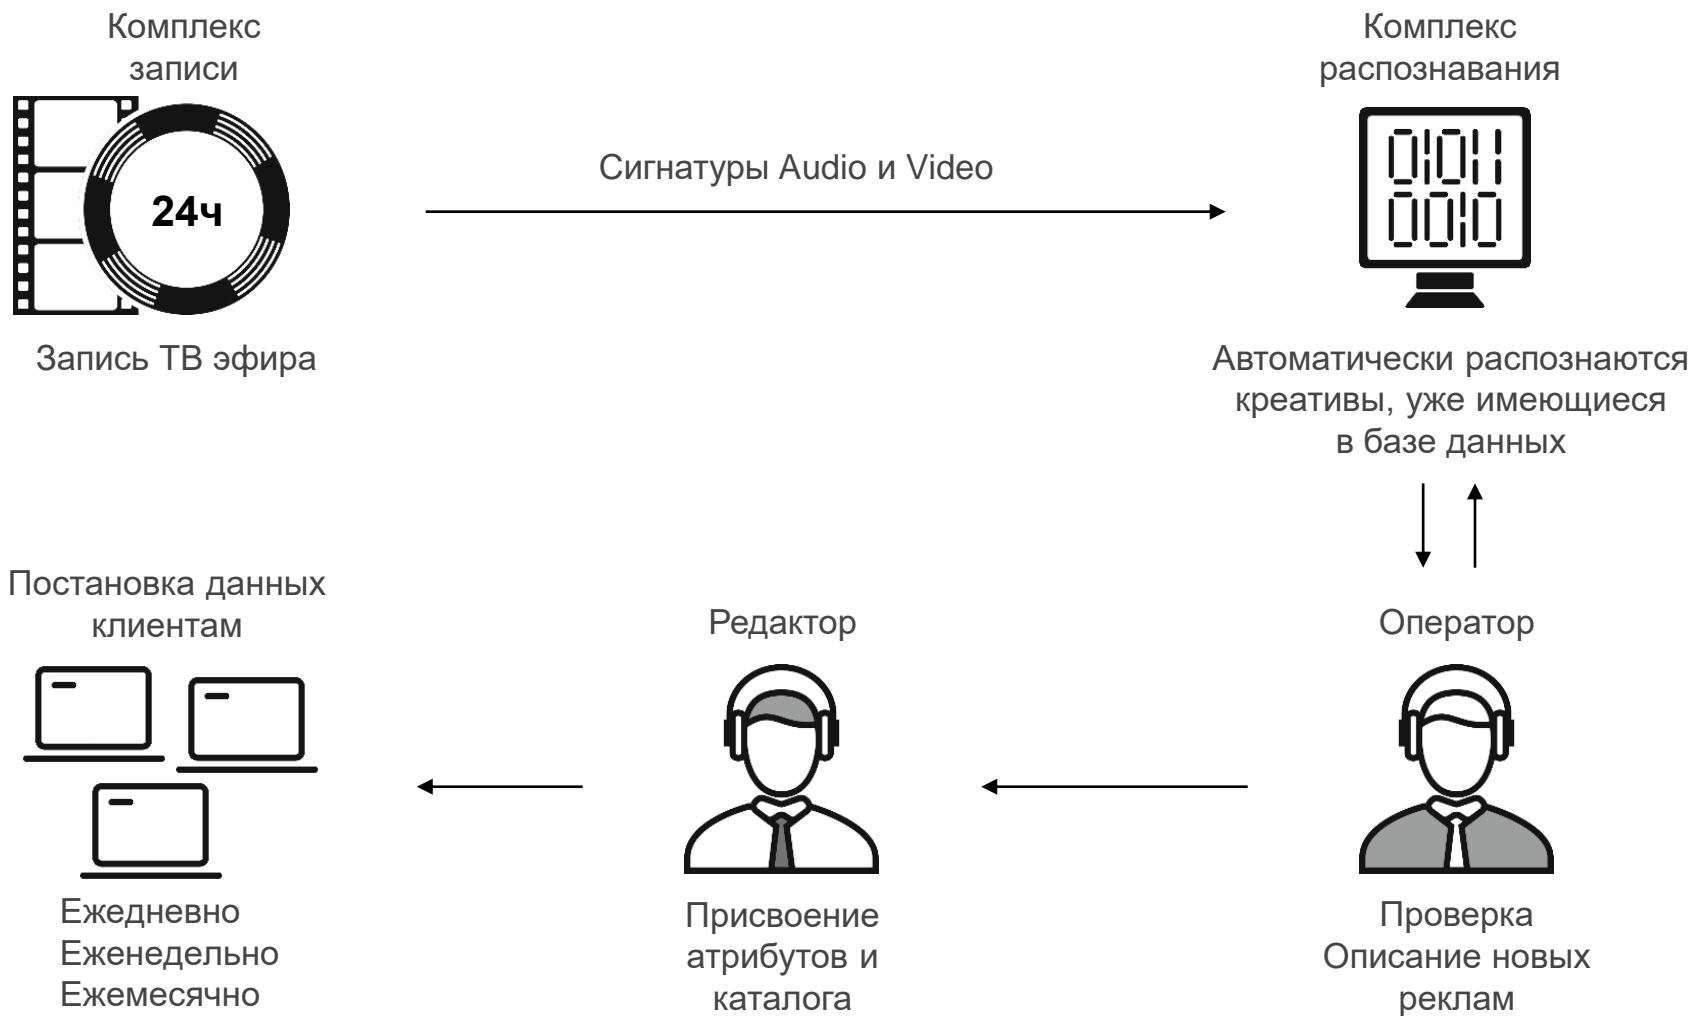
Комплекс записи

24ч

Запись ТВ эфира

Сигнатуры Audio и Video

Комплекс распознавания

0101
0010

Автоматически распознаются креативы, уже имеющиеся в базе данных

Постановка данных клиентам

Ежедневно
Еженедельно
Ежемесячно

Редактор

Присвоение атрибутов и каталога

Оператор

Проверка
Описание новых реклам